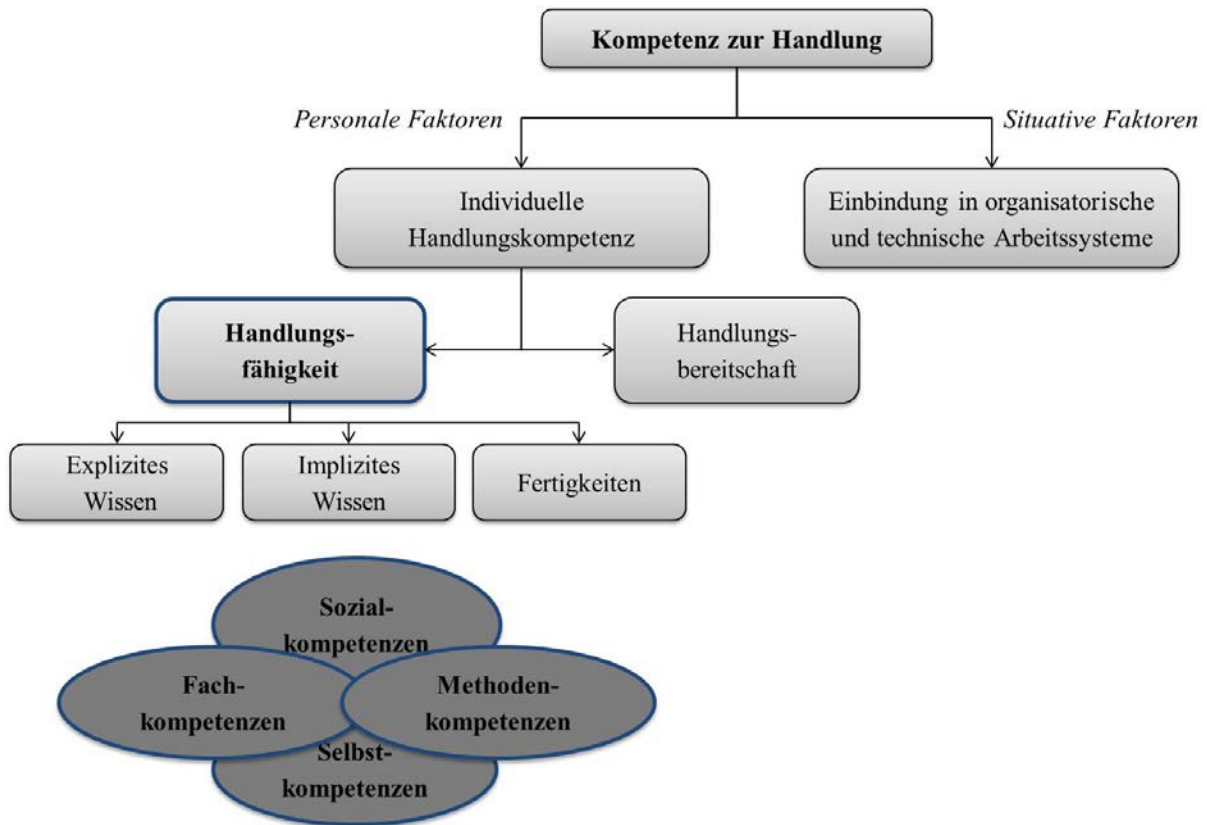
Kompetenz zur Handlung

Personale Faktoren

Situative Faktoren

Individuelle Handlungskompetenz

Einbindung in organisatorische und technische Arbeitssysteme

Handlungsfähigkeit

Handlungsbereitschaft

Explizites Wissen

Implizites Wissen

Fertigkeiten

Sozialkompetenzen

Fachkompetenzen

Methodenkompetenzen

Selbstkompetenzen